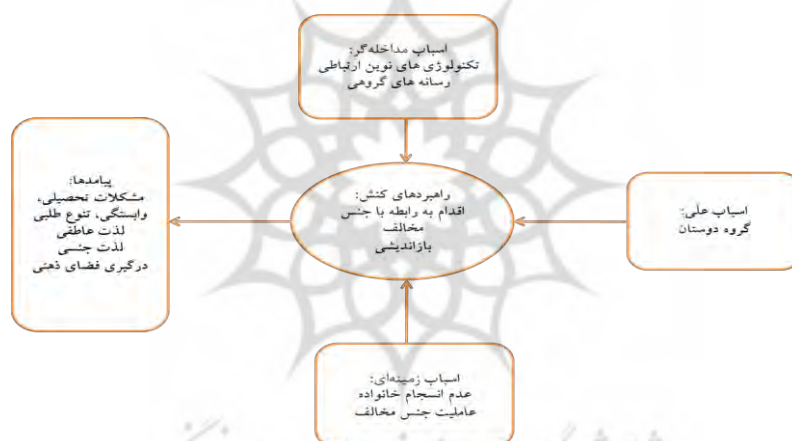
اسباب مداخله‌گر:
تکنولوژی های نوین ارتباطی
رسانه های گروهی

پیامدها:
مشکلات تحصیلی،
وابستگی، تنوع طلبی
لذت عاطفی
لذت جنسی
درگیری فضای ذهنی

راهبردهای کنش:
اقدام به رابطه با جنس مخالف
بازاندیشی

اسباب علی:
گروه دوستان

اسباب زمینه‌ای:
عدم انسجام خانواده
عاملیت جنس مخالف